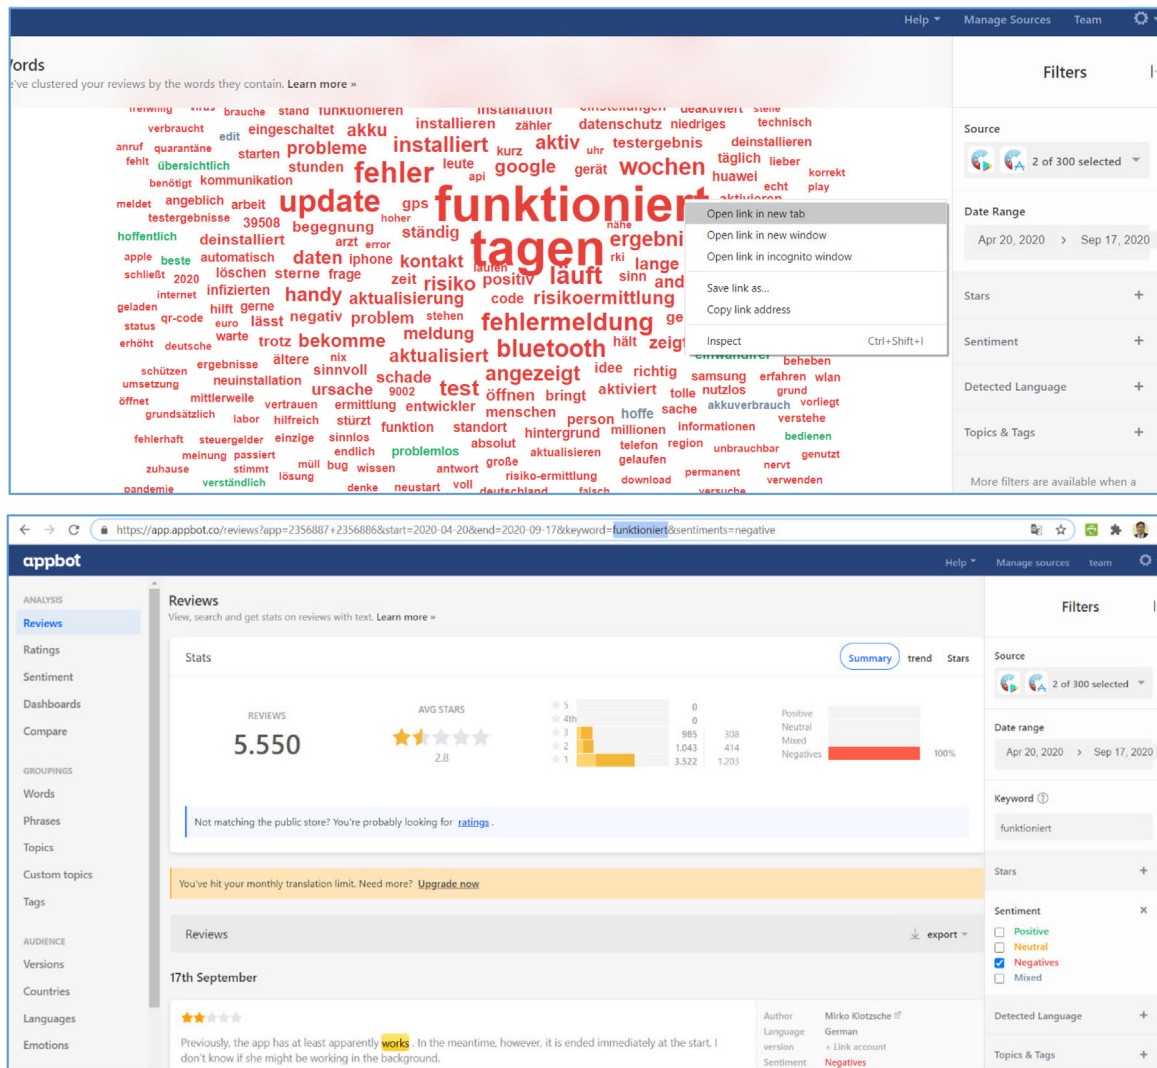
Help ▾ Manage Sources Team

Vords
've clustered your reviews by the words they contain. Learn more »

Filters

Source
2 of 300 selected

Date Range
Apr 20, 2020 › Sep 17, 2020

Stars +
Sentiment +
Detected Language +
Topics & Tags +
More filters are available when a

freiwillig virus brauche stand funktionieren installation einstellungen deaktiviert stelle verbraucht edit eingeschaltet akku installieren zähler datenschutz niedriges technisch anruf quarantäne starten probleme installiert kurz uhr aktiv testergebnis deinstallieren fehlt übersichtlich stunden fehler leute api google gerät wochen täglich lieber huawei korrekt benötigt kommunikation echt play meldet angeblich arbeit update gps funktioniert aktivieren testergebnisse 39508 hoher nähe hoffentlich begegnung ständig tagen ergebni deinstalliert arzt error apple beste automatisch daten iphone kontakt laufen lange schließt 2020 löschen sterne frage rki zeit risiko positiv läuft sinn and internet infizierten handy aktualisierung code risikoermittlung geladen hilft gerne status qr-code euro lässt negativ problem stehen fehlermeldung ge erhöht deutsche warte trotz bekomme meldung hält zeig ältere nix aktualisiert bluetooth einwandfrei beheben schützen sinnvoll schade idee richtig samsung erfahren wlan umsetzung neuinstallation ursache 9002 test angezeigt aktiviert tolle nutzlos grund öffnet mittlerweile vertrauen ermittlung entwickler öffnen bringt hoffe sache akkuverbrauch vorliegt grundsätzlich labor hilfreich stürzt menschen person verstehe funktion standort hintergrund millionen informationen bedienen fehlerhaft steuergelder einzige sinnlos absolut telefon region unbrauchbar meinung passiert endlich problemlos aktualisieren gelaufen genutzt zuhause stimmt müll bug wissen große nervt verständlich lösung antwort risiko-ermittlung permanent download verwenden pandemie denke neustart voll deutschland falsch versuche

Open link in new tab
Open link in new window
Open link in incognito window
Save link as...
Copy link address
Inspect Ctrl+Shift+I

https://app.appbot.co/reviews?app=2356887+2356886&start=2020-04-20&end=2020-09-17&keyword=funktioniert&sentiments=negative

appbot
Help ▾ Manage sources team

ANALYSIS
Reviews
Ratings
Sentiment
Dashboards
Compare
GROUPINGS
Words
Phrases
Topics
Custom topics
Tags
AUDIENCE
Versions
Countries
Languages
Emotions

Reviews
View, search and get stats on reviews with text. Learn more »

Stats
Summary trend Stars

REVIEWS
5.550

AVG STARS
2.8

| | | |
|---|---|---|
| 5 | 0 | |
| 4th | 0 | |
| 3 | 985 | 308 |
| 2 | 1.043 | 414 |
| 1 | 3.522 | 1.203 |

Positive
Neutral
Mixed
Negatives 100%

Not matching the public store? You're probably looking for ratings.

You've hit your monthly translation limit. Need more? Upgrade now

Reviews
export ▾

17th September

Previously, the app has at least apparently works. In the meantime, however, it is ended immediately at the start. I don't know if she might be working in the background.

Author Mirko Klotzsche
Language German
version + Link account
Sentiment Negatives

Filters
Source
2 of 300 selected
Date range
Apr 20, 2020 › Sep 17, 2020
Keyword
funktioniert
Stars +
Sentiment ×
Positive
Neutral
Negatives
Mixed
Detected Language +
Topics & Tags +